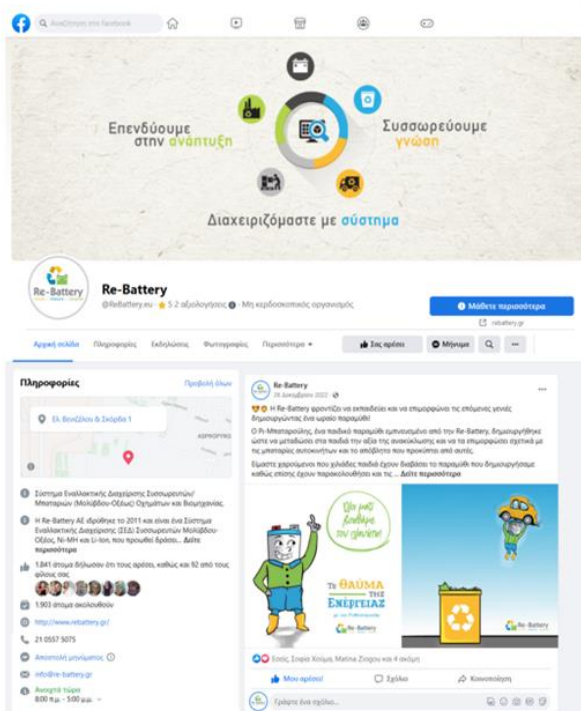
Αναζήτηση στο Facebook

Επενδύουμε στην ανάπτυξη
Συσσωρεύουμε γνώση
Διαχειριζόμαστε με σύστημα

Re-Battery
@ReBattery.eu · ★ 5 2 αξιολογήσεις · Μη κερδοσκοπικός οργανισμός

Μάθετε περισσότερα
rebattery.gr

Αρχική σελίδα   Πληροφορίες   Εκδηλώσεις   Φωτογραφίες   Περισσότερα ▾
Σας αρέσει   Μήνυμα

Πληροφορίες
Προβολή όλων

Ελ. Βενιζέλου & Σκάρβα 1

Σύστημα Εναλλακτικής Διαχείρισης Συσσωρευτών/Μπαταριών (Μολύβδου-Οξέως) Οχημάτων και Βιομηχανίας.

Η Re-Battery ΑΕ ιδρύθηκε το 2011 και είναι ένα Σύστημα Εναλλακτικής Διαχείρισης (ΣΕΔ) Συσσωρευτών Μολύβδου-Οξέως, Ni-MH και Li-ion, που προωθεί δράσει... Δείτε περισσότερα

1.841 άτομα βρήκαν ότι τους αρέσει, καθώς και 92 από τους φίλους σας

1.903 άτομα ακολουθούν

http://www.rebattery.gr/

21 0557 5075

Αποστολή μηνύματος

info@re-battery.gr

Ανοιχτά τώρα
8:00 π.μ. - 5:00 μ.μ.

Re-Battery
28 Δεκεμβρίου 2022 ·

Η Re-Battery φροντίζει να εκπαιδεύει και να ενημερώνει τις επόμενες γενιές δημιουργώντας ένα ωραίο παραμύθι!

Ο Pi-Μπαταρούλης, ένα παιδικό παραμύθι εμπνευσμένο από την Re-Battery, δημιουργήθηκε ώστε να μεταδώσει στα παιδιά την αξία της ανακύκλωσης και να τα ενημερώσει σχετικά με τις μπαταρίες αυτοκινήτων και το απόθεμα που προκύπτει από αυτές.

Είμαστε χαρούμενοι που χιλιάδες παιδιά έχουν διαβάσει το παραμύθι που δημιουργήσαμε καθώς επίσης έχουν παρακολουθήσει και τις... Δείτε περισσότερα

Όλα μαζί βοηθάμε τον πλανήτη!

Το ΘΑΥΜΑ ΤΗΣ ΕΝΕΡΓΕΙΑΣ

Re-Battery

Re-Battery

Εσείς, Σοφία Χούμα, Matina Ziogou και 4 ακόμη

Μου αρέσει!   Σχόλιο   Κοινοποίηση

Γράψτε ένα σχόλιο...